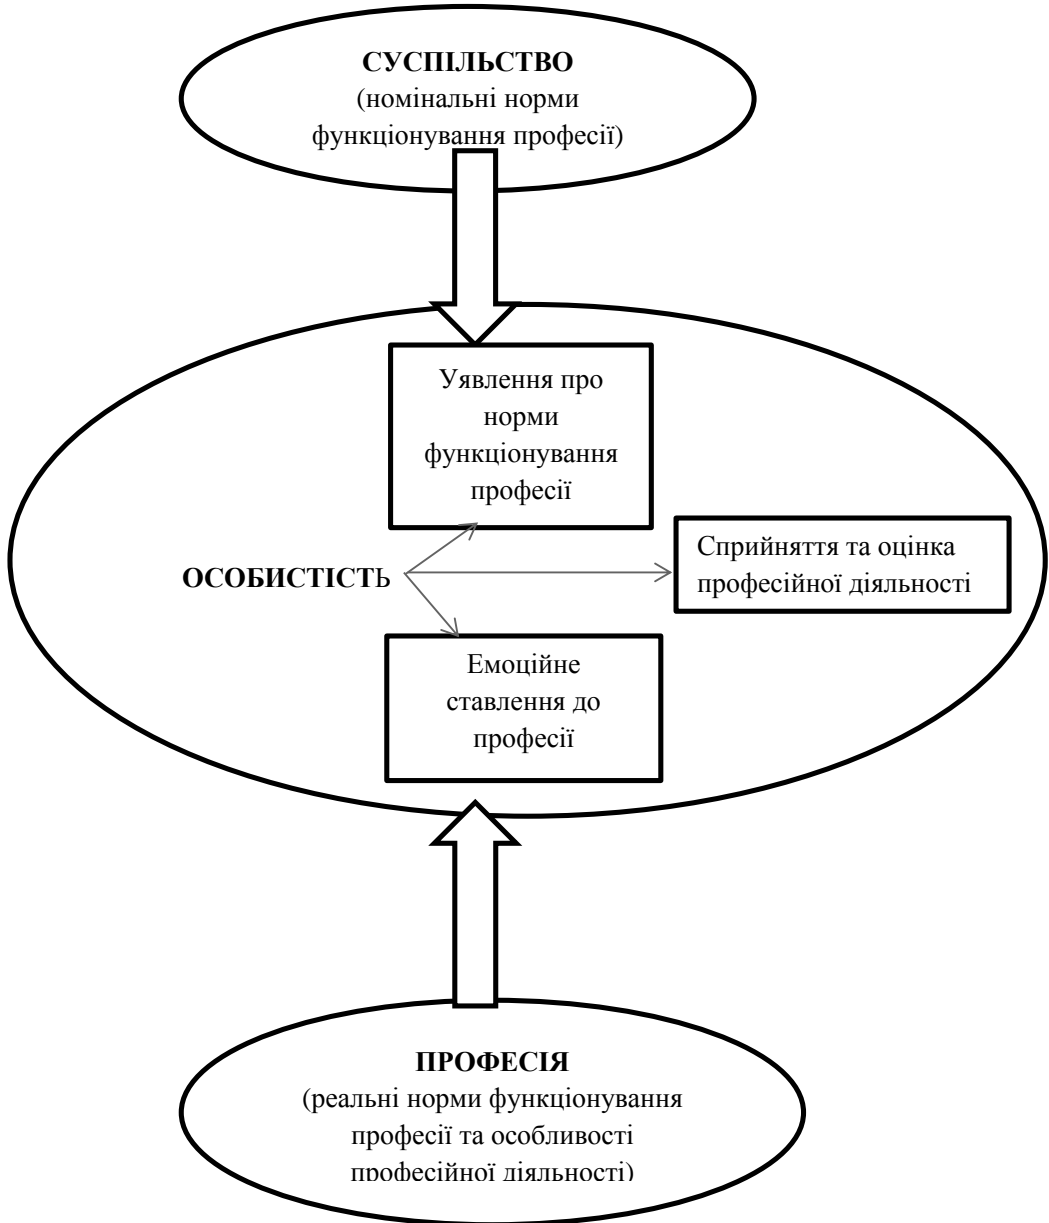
СУСПІЛЬСТВО
(номінальні норми функціонування професії)

Уявлення про норми функціонування професії

ОСОБИСТІСТЬ

Сприйняття та оцінка професійної діяльності

Емоційне ставлення до професії

ПРОФЕСІЯ
(реальні норми функціонування професії та особливості професійної діяльності)